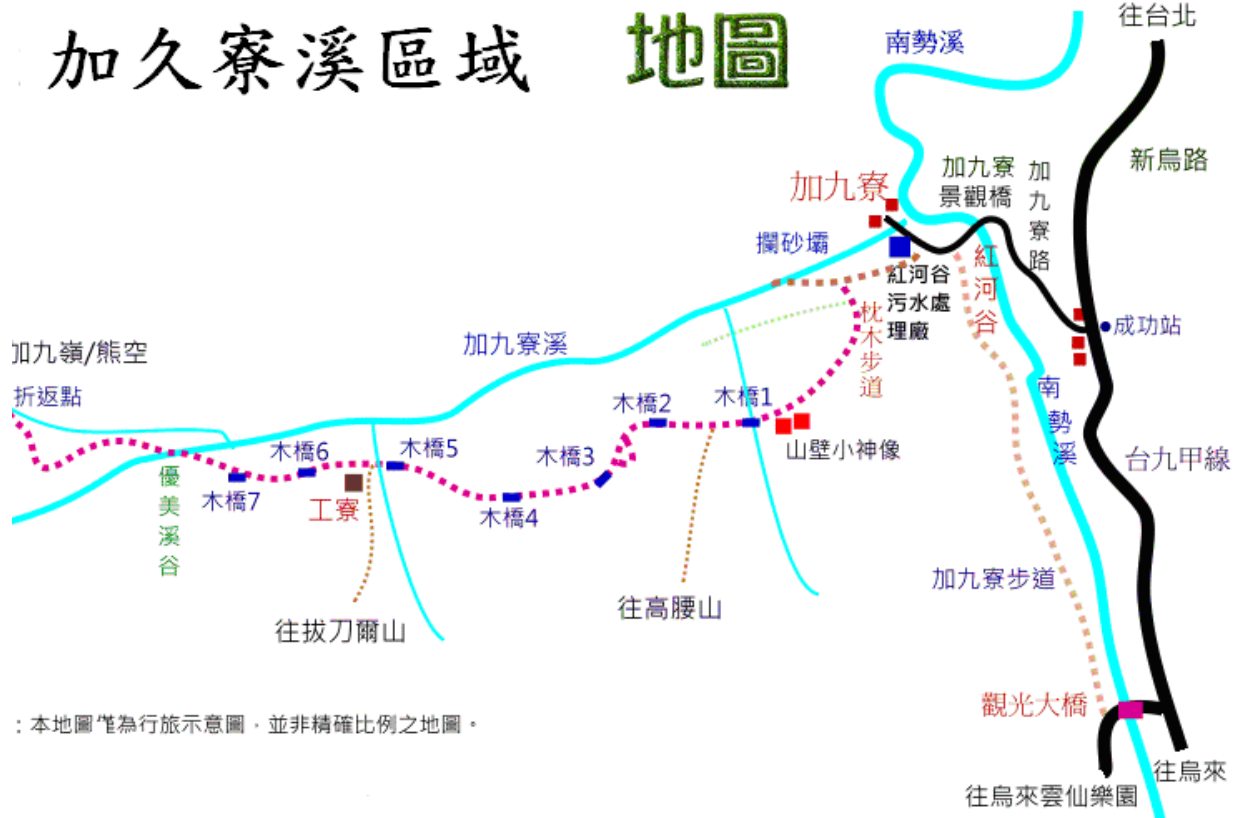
加久寮溪區域 地圖

往台北

南勢溪

新烏路

加九寮

加九寮景觀橋

加九寮路

攔砂壩

紅河谷污水處理廠

紅河谷

成功站

加九嶺/熊空

折返點

加九寮溪

枕木步道

南勢溪

木橋1

木橋2

山壁小神像

台九甲線

木橋3

木橋5

木橋6

優美溪谷

木橋7

工寮

木橋4

加九寮步道

往高腰山

往拔刀爾山

觀光大橋

往烏來

往烏來雲仙樂園

: 本地圖僅為行旅示意圖，並非精確比例之地圖。